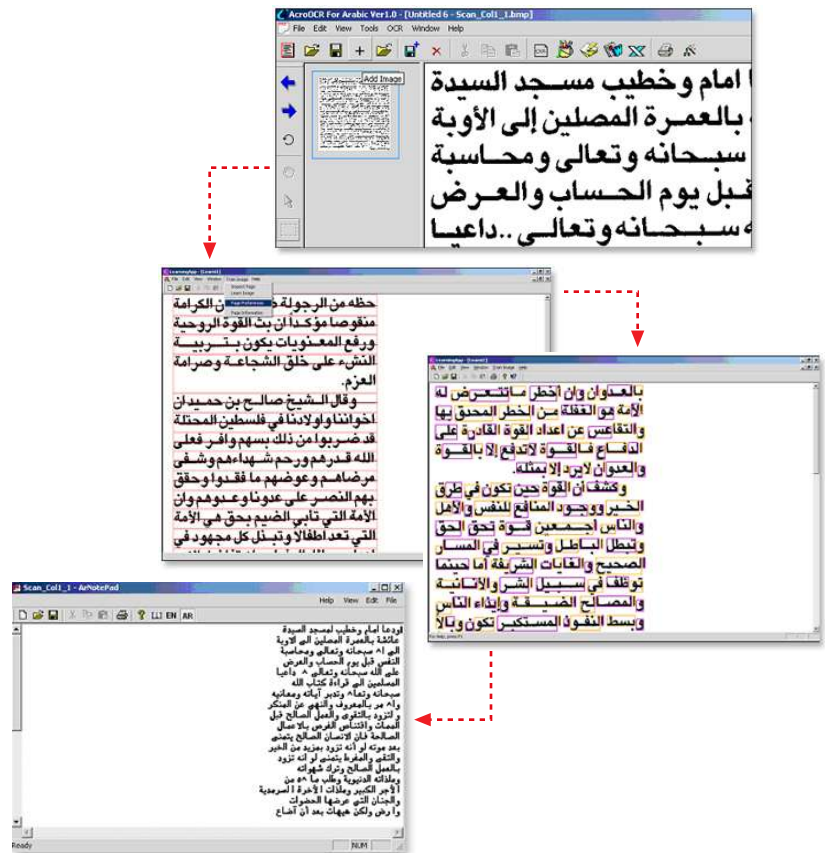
AcroOCR For Arabic Ver1.0 - [Untitled 6 - Scan_Col1_1.bmp]
File Edit View Tools OCR Window Help
Add Image

امام وخطيب مسجد السيدة
بالعمرة المصلين إلى الأوبة
سبحانه وتعالى ومحاسبة
قبل يوم الحساب والعرض
سبحانه وتعالى ..داعيا

LearningApp - [Learn1]
File Edit View Window Train Image Help
Inspect Page
Learn Image
Page Preferences
Page Information

حظه من الرجولة والكرامة
منقوصا مؤكدا أن بث القوة الروحية
ورفع المعنويات يكون بتربية
النشء على خلق الشجاعة وصرامة
العزم.
وقال الشيخ صالح بن حميد إن
اخواننا وأولادنا في فلسطين المحتلة
قد ضربوا من ذلك بسهم وافر فعلى
الله قدرهم ورحم شهداءهم وشفى
مرضاهم وعوضهم ما فقدوا وحقق
بهم النصر على عدونا وعدوهم وإن
الأمة التي تأبى الضيم بحق هي الأمة
التي تعد أطفالا وتبذل كل مجهود في

LearningApp - [Learn1]
File Edit View Window Train Image Help

بالعدوان وإن أخطر ما تتعرض له
الأمة هو الغفلة من الخطر المحدق بها
والتقاعس عن اعداد القوة القادرة على
الدفاع فالقوة لا تدفع إلا بالقوة
والعدوان لا يرد إلا بمثله.
وكشف أن القوة حين تكون في طرق
الخير ووجوه المنافع للنفس والأهل
والناس اجمعين قوة تحق الحق
وتبطل الباطل وتسير في المسار
الصحيح والغايات الشريفة أما حينما
توظف في سبيل الشر والأنانية
والمصالح الضيقة وإيذاء الناس
وبسط النفوذ المستكبر تكون وبالا
For Help, press F1

Scan_Col1_1 - ArNotePad
Help View Edit File
EN AR
فوداعا امام وخطيب لمسجد السيدة
عائشة بالعمرة المصلين الى الاوبة
الى ا^ه سبحانه وتعالى ومحاسبة
النفس قبل يوم الحساب والعرض
على الله سبحانه وتعالى ^ داعيا
المصلين الى قراءة كتاب الله
سبحانه وتعا^ه وتدبر آياته ومعانيه
وا^ه مر بالمعروف والنهي عن المنكر
والتزود بالتقوى والعمل الصالح قبل
الممات والتماس الفرص بالأعمال
الصالحة فإن الانسان الصالح يتمنى
بعد موته لو أنه تزود بمزيد من الخير
والتقى والمغفرة بتمنى لو انه تزود
بالعمل الصالح وترك شهواته
وملذاته الدنيوية وطلب ما ^ه من
الأجر الكبير وملذات الأخرة السرمدية
والجنان التي عرضها الحضوات
والأرض ولكن هيهات بعد أن أضاع
Ready NUM